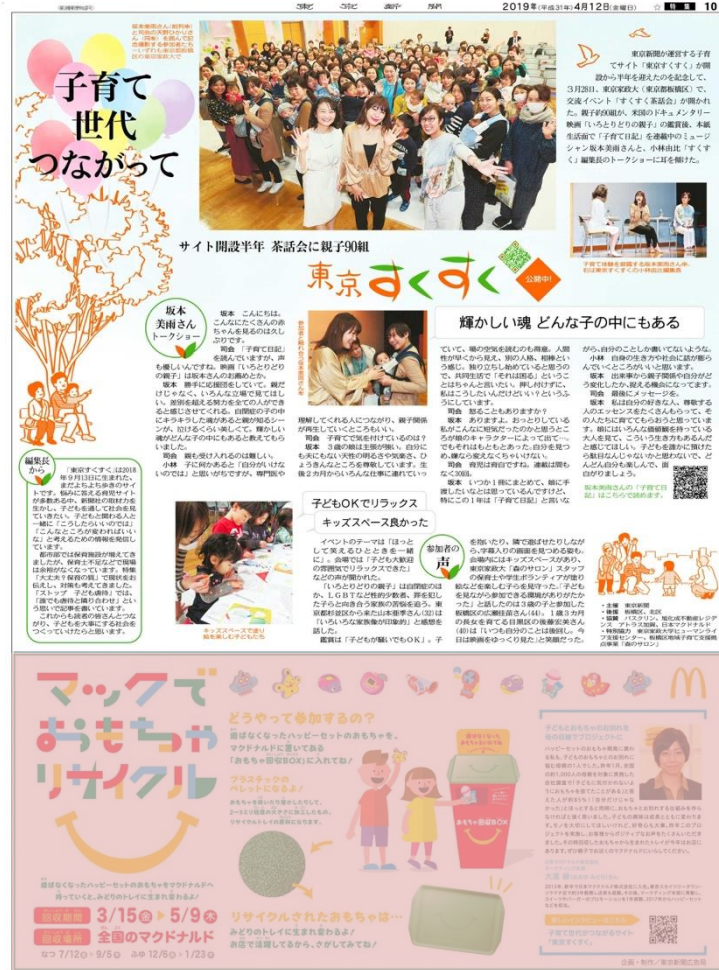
東京新聞 2019年（平成31年）4月12日（金曜日） 特報 10

子育て世代つながって

坂本美雨さん（前列中）と司会の大野ひかりさん（同右）を囲んで記念撮影するお母さんたち＝東京都板橋区の東京家政大で

サイト開設半年 茶話会に親子90組

東京すくすく 公開中

東京新聞が運営する子育てサイト「東京すくすく」が開設から半年を迎えたのを記念して、3月26日、東京家政大（東京都板橋区）で、交流イベント「すくすく茶話会」が開かれた。親子約90組が、米国のドキュメンタリー映画「いろとりどりの親子」の鑑賞後、本紙生活面で「子育て日記」を連載中のミュージシャン坂本美雨さんと、小林由比「すくすく」編集長のトークショーに耳を傾けた。

子育て体験を語る坂本美雨さん（左）と小林由比編集長

坂本美雨さんトークショー

輝かしい魂 どんな子の中にもある

坂本 こんにちは。こんなにたくさんの赤ちゃんを見るのはひさしぶりです。

司会 「子育て日記」を読んでいますが、声も優しいんですね。映画「いろとりどりの親子」は坂本さんのお薦めとか。

坂本 勝手に応援団をしていて、親だけじゃなく、いろんな立場で見てほしい。差別を超える努力をする人が大勢いると感じさせてくれる。自閉症の子の中にキラキラした魂があると親が知るシーンが、泣けるくらい美しくて。輝かしい魂がどんな子の中にもあると教えてもらいました。

司会 親を受け入れるのは難しい。

小林 子に向かえると「自分がいけないのでは」と思いがちですが、専門家が理解してくれる人につながり、親子関係が再生していくところもいい。

司会 子育てで気を付けているのは？

坂本 3歳の娘は主張が強い。自分にも来にもない天性の明るさや気楽さ。ひょうきんなところを尊敬しています。生後2カ月からいろんな仕事に連れていっていて、場の空気を読むのも得意。人間性が早くから見え、別の人格、相棒という感じ。独り立ちし始めていると思うので、共同生活で「それはある」ということはちゃんと言いたい。押し付けずに、私はこういう人だけど、という尊重のように。

司会 怒ることもありますか？

坂本 ありますよ。おっとりしている私がこんなに短気だったのかと思うところが娘のキャラクターによって出て…。でもそれはもともとあった自分を見つめ、嫌なら変えなくちゃいけない。

司会 育児は前向きです。連載は開始なく30回。

坂本 いつか1冊にまとめて、娘に手渡したいなとは思っているんですけど、特にこの1年は「子育て日記」に救われて、娘のことじゃ書いてないような、自分の生き方や社会に話が振られんでいくところがいいと思います。

小林 自身の生き方や社会に話が振られんでいくところがいいと思います。

坂本 出来事から親子関係や自分がどう変化したか、捉える機会になってます。

司会 最後にメッセージを。

坂本 私はお化の好きな人。尊敬する人のエッセンスをたくさんもらって、その人たちに育ててもらおうと思っています。娘にはいろんな価値観を持っている大人を見て、こういう生き方もあるんだと感じてほしい。子どもを連れて隣れたら断れなんじゃないかと思わないで、どんどん自分も楽しんで、面白がりましょう。

坂本美雨さんの「子育て日記」はこちらで読めます。

子どもOKでリラックス キッズスペース良かった

イベントのテーマは「ほっとして笑えるひとときを一緒に」。会場では「子ども大歓迎の雰囲気でリラックスできた」などの声が聞かれた。

「いろとりどりの親子」は自閉症のほか、LGBTなど性的少数者、耳を託したりと向き合う家族の苦悩を追う。東京都杉並区から来た山本恵子さん（32）は「いろいろな家族像が印象的」と感想を話した。

鑑賞は「子どもが騒いでもOK」。子を指いたり、隣で遊ばせたりしながら、子育ち人の直面を見つめる姿も。会場内にはキッズスペースがあり、東京家政大「森のサロン」スタッフの保育士や学生ボランティアが預かった。板橋区の大川優子さん（24）は「子どもを見ながら参加できる環境がありがたった」と話したのは3歳の子と参加した板橋区の三瀬佳奈さん（44）。1歳3カ月の長女を育てる目黒区の後藤安美さん（40）は「いつも自分のことは後回し。今日は映画をゆっくり見た」と笑顔だった。

参加者の声

キッズスペースで遊び始め楽しむ子どもたち

編集長から

「東京すくすく」は2018年9月13日に生まれた、まだよちよち歩きのサイトです。悩みに答える育児サイトがあまたある中、新聞社の取材力を生かし、子どもを通して社会を見ていきたい、子育てを頑張る人と一緒に「こうしたらいいのでは」「こんなところが変わればいいな」と考えるための情報を発信しています。

都市部では保育施設が増えてきましたが、保育士不足などで現場は余裕がなくなっています。特集「大丈夫？保育の質」で現状をお伝えし、対策も考えてきました。「ストップ 子ども虐待」では、「誰でも虐待と隣り合わせ」という思いで記事を書いています。

これからも読者の皆さんとつながり、子どもも大事にする社会をつくっていけたらと思います。

●主催 東京新聞 ●後援 板橋区、北区 ●協賛 パスクリン、旭化成ホームズ、ナトラ社、日本マクドナルド ●特別協力 東京家政大学ヒューマンライフ支援センター、板橋区地域子育て支援拠点事業「森のサロン」

マックでおもちゃリサイクル

遊ばなくなったハッピーセットのおもちゃをマクドナルドへ持っていこう、みどりのトレイに生まれ変わるよ！

回収期間 3/15(金)→5/9(木)
回収場所 全国のマクドナルド

なつ 7/12→9/5 ふゆ 12/6→1/23

どうやって参加するの？

遊ばなくなったハッピーセットのおもちゃを、マクドナルドに置いてある「おもちゃ回収BOX」に入れてね！

プラスチックのペレットになるよ！

リサイクルされたおもちゃは…

みどりのトレイに生まれ変わるよ！お店で活躍してるから、さがしてみてね！

おもちゃ回収BOX

子どもとおもちゃの未来のための私のプロジェクト

企画・制作／東京新聞広告局

子育て世代がつながるサイト「東京すくすく」